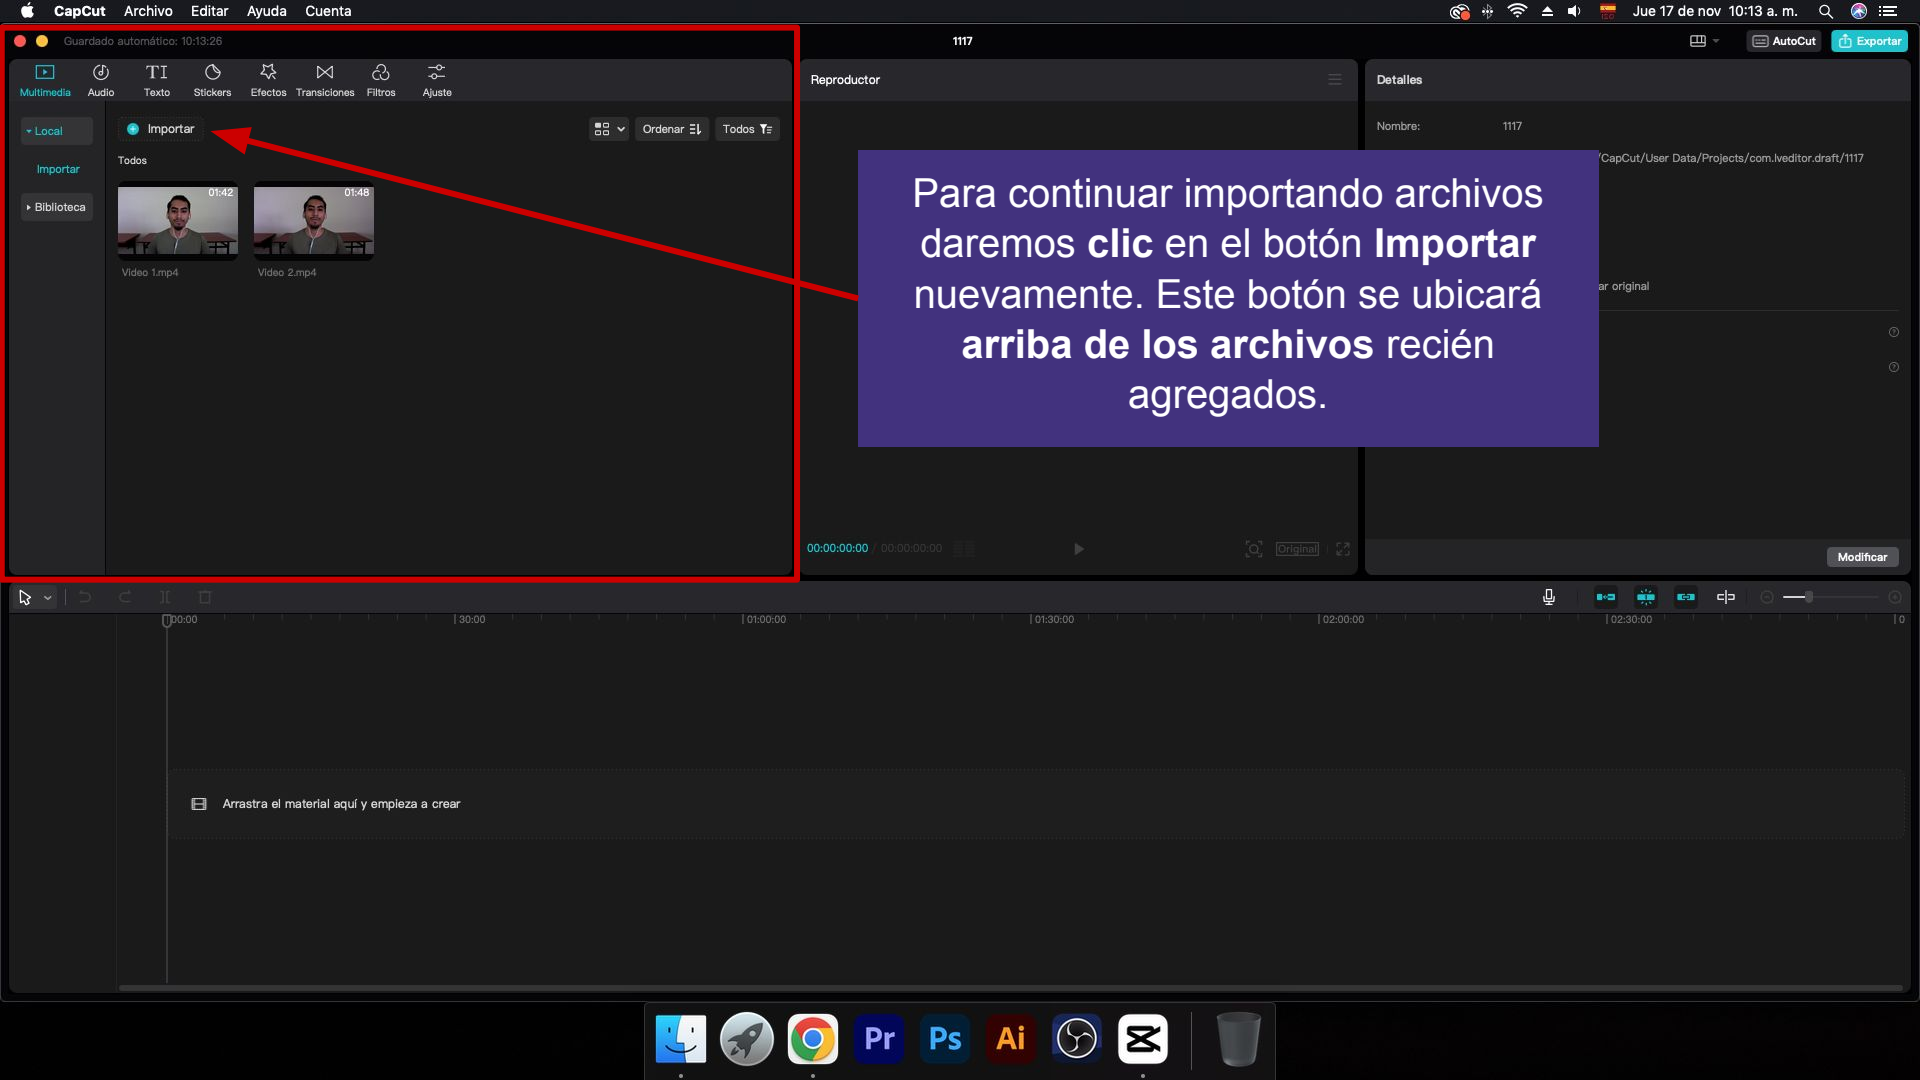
CapCut Archivo Editar Ayuda Cuenta

Jue 17 de nov 10:13 a. m.

Guardado automático: 10:13:26

1117

AutoCut Exportar

Multimedia Audio Texto Stickers Efectos Transiciones Filtros Ajuste

Local

Importar

Biblioteca

Importar

Ordenar Todos

Todos

01:42 01:48

Video 1.mp4 Video 2.mp4

Reproductor

Detalles

Nombre: 1117

/CapCut/User Data/Projects/com.lveditor.draft/1117

ar original

Para continuar importando archivos daremos **clic** en el botón **Importar** nuevamente. Este botón se ubicará **arriba de los archivos** recién agregados.

00:00:00:00 00:00:00:00

Original

Modificar

00:00 | 30:00 | 01:00:00 | 01:30:00 | 02:00:00 | 02:30:00

Arrastra el material aquí y empieza a crear

Pr Ps Ai